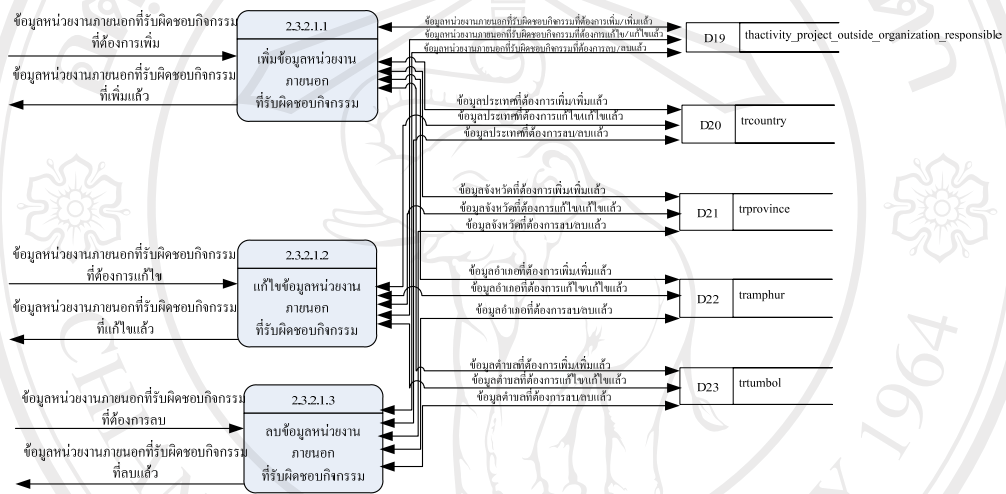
ข้อมูลหน่วยงานภายนอกที่รับผิดชอบกิจกรรม ที่ต้องการเพิ่ม

ข้อมูลหน่วยงานภายนอกที่รับผิดชอบกิจกรรม ที่เพิ่มแล้ว

2.3.2.1.1
เพิ่มข้อมูลหน่วยงาน ภายนอก ที่รับผิดชอบกิจกรรม

ข้อมูลหน่วยงานภายนอกที่รับผิดชอบกิจกรรมที่ต้องการเพิ่ม/เพิ่มแล้ว
ข้อมูลหน่วยงานภายนอกที่รับผิดชอบกิจกรรมที่ต้องการแก้ไข/แก้ไขแล้ว
ข้อมูลหน่วยงานภายนอกที่รับผิดชอบกิจกรรมที่ต้องการลบ/ลบแล้ว

D19 thactivity_project_outside_organization_responsible

ข้อมูลประเทศที่ต้องการเพิ่ม/เพิ่มแล้ว
ข้อมูลประเทศที่ต้องการแก้ไข/แก้ไขแล้ว
ข้อมูลประเทศที่ต้องการลบ/ลบแล้ว

D20 trcountry

ข้อมูลจังหวัดที่ต้องการเพิ่มเพิ่มแล้ว
ข้อมูลจังหวัดที่ต้องการแก้ไขแก้ไขแล้ว
ข้อมูลจังหวัดที่ต้องการลบลบแล้ว

D21 trprovince

ข้อมูลหน่วยงานภายนอกที่รับผิดชอบกิจกรรม ที่ต้องการแก้ไข

ข้อมูลหน่วยงานภายนอกที่รับผิดชอบกิจกรรม ที่แก้ไขแล้ว

2.3.2.1.2
แก้ไขข้อมูลหน่วยงาน ภายนอก ที่รับผิดชอบกิจกรรม

ข้อมูลอำเภอที่ต้องการเพิ่มเพิ่มแล้ว
ข้อมูลอำเภอที่ต้องการแก้ไขแก้ไขแล้ว
ข้อมูลอำเภอที่ต้องการลบ/ลบแล้ว

D22 tramphur

ข้อมูลตำบลที่ต้องการเพิ่มเพิ่มแล้ว
ข้อมูลตำบลที่ต้องการแก้ไขแก้ไขแล้ว
ข้อมูลตำบลที่ต้องการลบลบแล้ว

D23 trtumbol

ข้อมูลหน่วยงานภายนอกที่รับผิดชอบกิจกรรม ที่ต้องการลบ

ข้อมูลหน่วยงานภายนอกที่รับผิดชอบกิจกรรม ที่ลบแล้ว

2.3.2.1.3
ลบข้อมูลหน่วยงาน ภายนอก ที่รับผิดชอบกิจกรรม